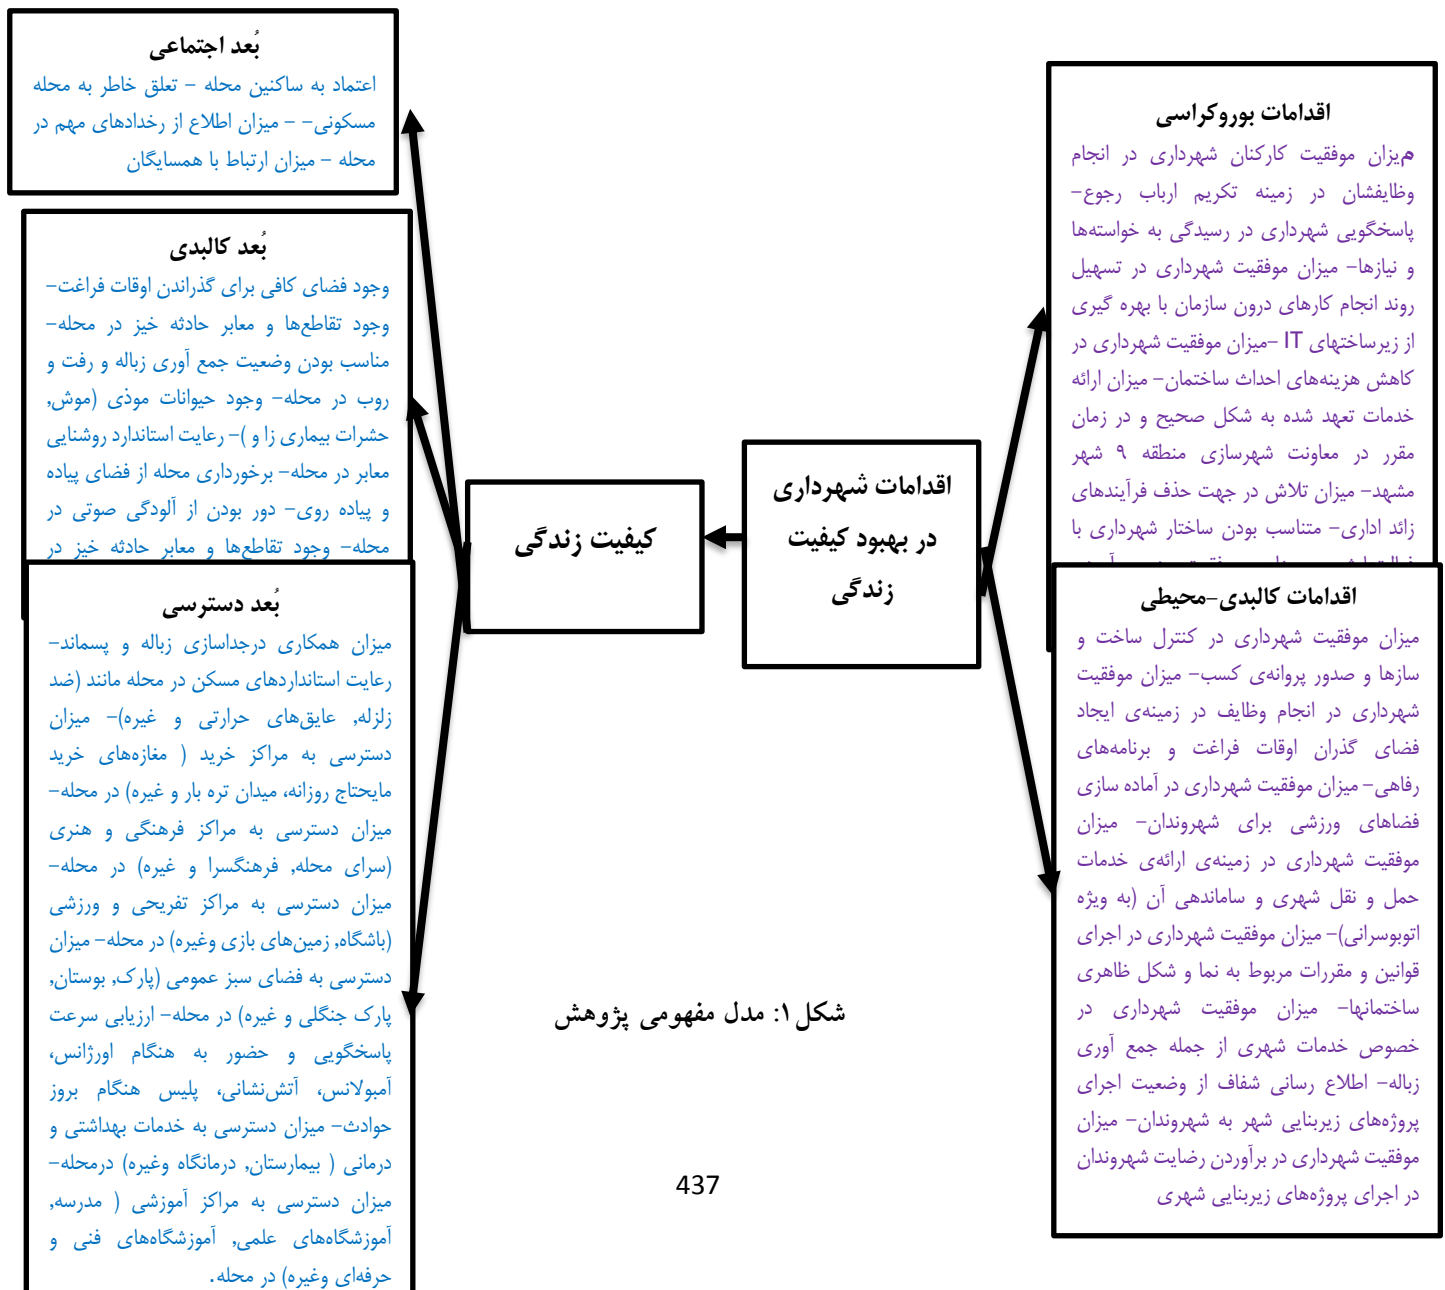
بُعد اجتماعی
اعتماد به ساکنین محله – تعلق خاطر به محله مسکونی– – میزان اطلاع از رخدادهای مهم در محله – میزان ارتباط با همسایگان

بُعد کالبدی
وجود فضای کافی برای گذراندن اوقات فراغت– وجود تقاطعها و معابر حادثه خیز در محله– مناسب بودن وضعیت جمع آوری زباله و رفت و روب در محله– وجود حیوانات موذی (موش, حشرات بیماری زا و )– رعایت استاندارد روشنایی معابر در محله– برخورداری محله از فضای پیاده و پیاده روی– دور بودن از آلودگی صوتی در محله– وجود تقاطعها و معابر حادثه خیز در

بُعد دسترسی
میزان همکاری درجداسازی زباله و پسماند– رعایت استانداردهای مسکن در محله مانند (ضد زلزله, عایقهای حرارتی و غیره)– میزان دسترسی به مراکز خرید ( مغازههای خرید مایحتاج روزانه، میدان تره بار و غیره) در محله– میزان دسترسی به مراکز فرهنگی و هنری (سرای محله, فرهنگسرا و غیره) در محله– میزان دسترسی به مراکز تفریحی و ورزشی (باشگاه, زمینهای بازی وغیره) در محله– میزان دسترسی به فضای سبز عمومی (پارک, بوستان, پارک جنگلی و غیره) در محله– ارزیابی سرعت پاسخگویی و حضور به هنگام اورژانس, آمبولانس, آتشنشانی, پلیس هنگام بروز حوادث– میزان دسترسی به خدمات بهداشتی و درمانی ( بیمارستان, درمانگاه وغیره) درمحله– میزان دسترسی به مراکز آموزشی ( مدرسه, آموزشگاههای علمی, آموزشگاههای فنی و حرفهای وغیره) در محله.

کیفیت زندگی

اقدامات شهرداری در بهبود کیفیت زندگی

اقدامات بوروکراسی
میزان موفقیت کارکنان شهرداری در انجام وظایفشان در زمینه تکریم ارباب رجوع– پاسخگویی شهرداری در رسیدگی به خواستهها و نیازها– میزان موفقیت شهرداری در تسهیل روند انجام کارهای درون سازمان با بهره گیری از زیرساختهای IT –میزان موفقیت شهرداری در کاهش هزینههای احداث ساختمان– میزان ارائه خدمات تعهد شده به شکل صحیح و در زمان مقرر در معاونت شهرسازی منطقه ۹ شهر مشهد– میزان تلاش در جهت حذف فرآیندهای زائد اداری– متناسب بودن ساختار شهرداری با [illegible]

اقدامات کالبدی-محیطی
میزان موفقیت شهرداری در کنترل ساخت و سازها و صدور پروانهی کسب– میزان موفقیت شهرداری در انجام وظایف در زمینهی ایجاد فضای گذران اوقات فراغت و برنامههای رفاهی– میزان موفقیت شهرداری در آماده سازی فضاهای ورزشی برای شهروندان– میزان موفقیت شهرداری در زمینهی ارائهی خدمات حمل و نقل شهری و ساماندهی آن (به ویژه اتوبوسرانی)– میزان موفقیت شهرداری در اجرای قوانین و مقررات مربوط به نما و شکل ظاهری ساختمانها– میزان موفقیت شهرداری در خصوص خدمات شهری از جمله جمع آوری زباله– اطلاع رسانی شفاف از وضعیت اجرای پروژههای زیربنایی شهر به شهروندان– میزان موفقیت شهرداری در برآوردن رضایت شهروندان در اجرای پروژههای زیربنایی شهری

شکل ۱: مدل مفهومی پژوهش

437